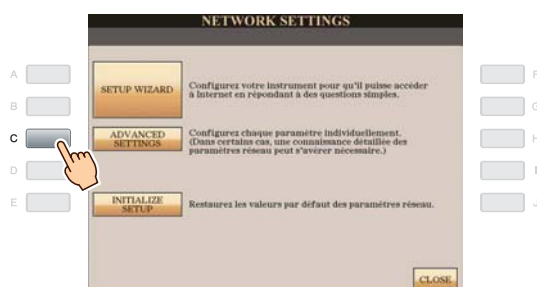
NETWORK SETTINGS

A
B
C
D
E

SETUP WIZARD
Configurez votre instrument pour qu'il puisse accéder à Internet en répondant à des questions simples.

ADVANCED SETTINGS
Configurez chaque paramètre individuellement. (Dans certains cas, une connaissance détaillée des paramètres réseau peut s'avérer nécessaire.)

INITIALIZE SETUP
Restaurez les valeurs par défaut des paramètres réseau.

CLOSE

F
G
H
I
J